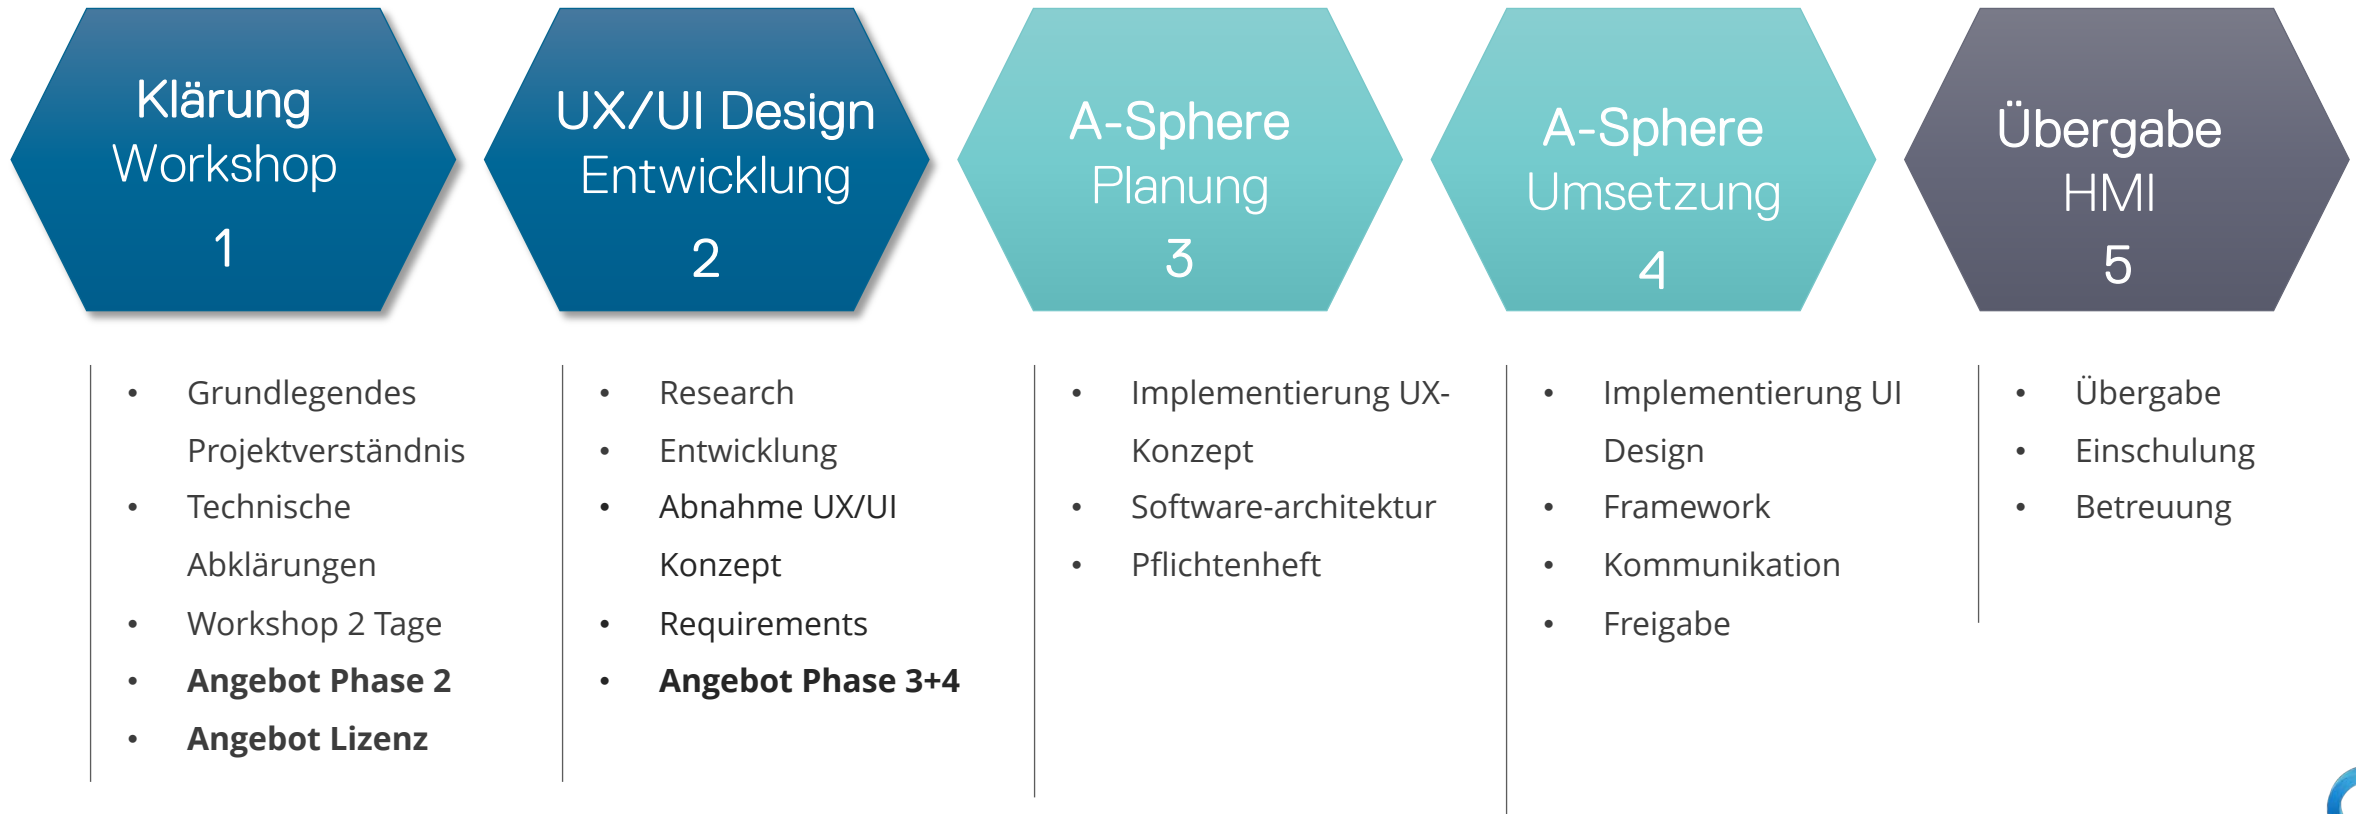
Klärung Workshop
1

UX/UI Design Entwicklung
2

A-Sphere Planung
3

A-Sphere Umsetzung
4

Übergabe HMI
5

- Grundlegendes Projektverständnis
- Technische Abklärungen
- Workshop 2 Tage
- **Angebot Phase 2**
- **Angebot Lizenz**

- Research
- Entwicklung
- Abnahme UX/UI Konzept
- Requirements
- **Angebot Phase 3+4**

- Implementierung UX-Konzept
- Software-architektur
- Pflichtenheft

- Implementierung UI Design
- Framework
- Kommunikation
- Freigabe

- Übergabe
- Einschulung
- Betreuung